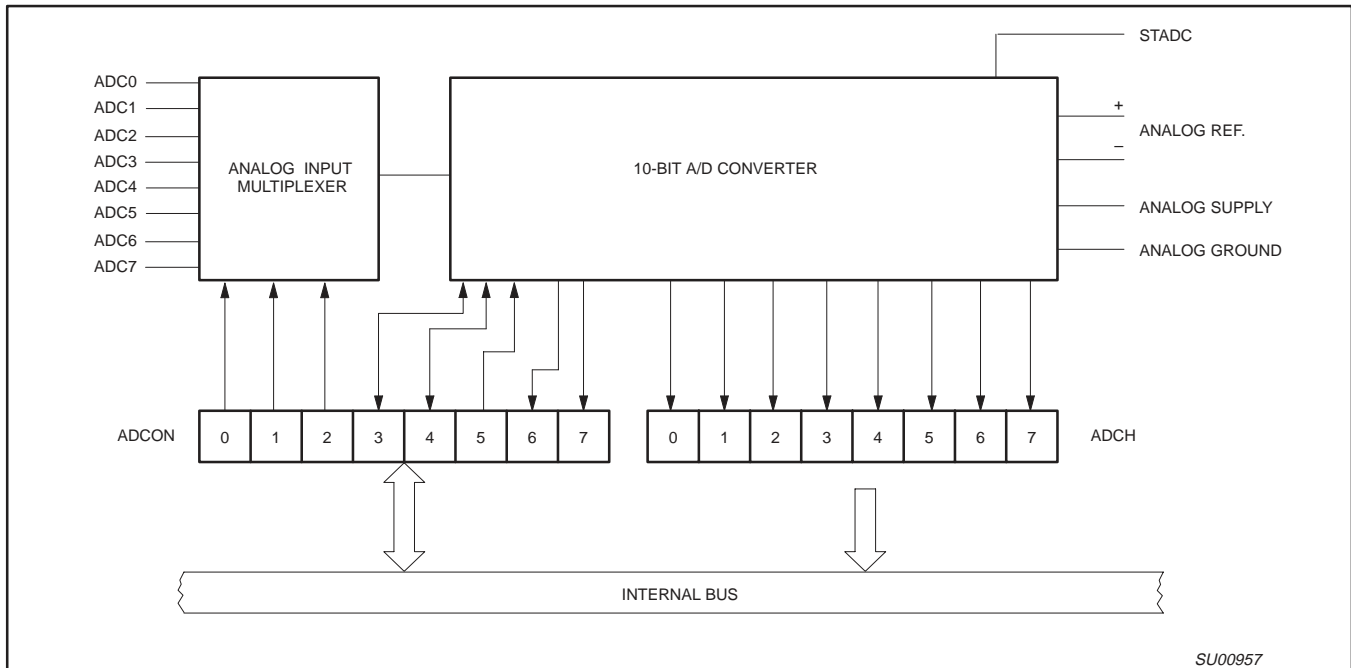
STADC

ADC0
ADC1
ADC2
ADC3
ADC4
ADC5
ADC6
ADC7

ANALOG INPUT MULTIPLEXER

10-BIT A/D CONVERTER

+
ANALOG REF.
–

ANALOG SUPPLY

ANALOG GROUND

ADCON

| 0 | 1 | 2 | 3 | 4 | 5 | 6 | 7 |
|---|---|---|---|---|---|---|---|

| 0 | 1 | 2 | 3 | 4 | 5 | 6 | 7 |
|---|---|---|---|---|---|---|---|

ADCH

INTERNAL BUS

SU00957